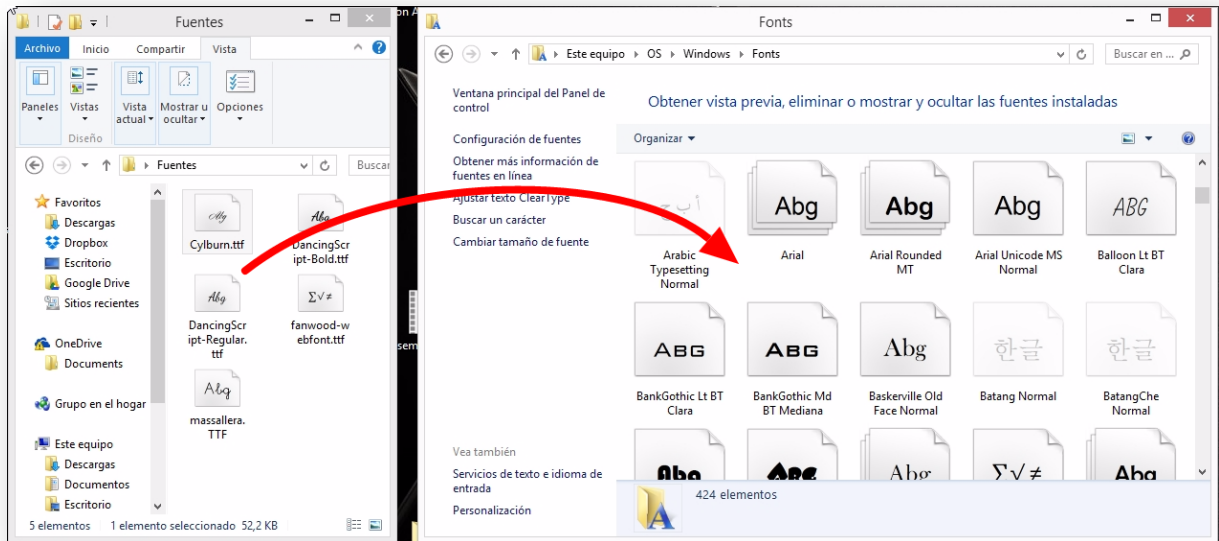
Fuentes

Archivo Inicio Compartir Vista

Paneles Vistas Vista actual Mostrar u ocultar Opciones

Diseño

Fuentes

Buscar

Favoritos
Descargas
Dropbox
Escritorio
Google Drive
Sitios recientes

OneDrive
Documents

Grupo en el hogar

Este equipo
Descargas
Documentos
Escritorio

Cylburn.ttf
DancingScript-Bold.ttf
DancingScript-Regular.ttf
fanwood-webfont.ttf
massallera.TTF

5 elementos 1 elemento seleccionado 52,2 KB

Fonts

Este equipo › OS › Windows › Fonts

Buscar en ...

Ventana principal del Panel de control

Configuración de fuentes

Obtener más información de fuentes en línea

Ajustar texto ClearType

Buscar un carácter

Cambiar tamaño de fuente

Vea también

Servicios de texto e idioma de entrada

Personalización

Obtener vista previa, eliminar o mostrar y ocultar las fuentes instaladas

Organizar

Abg Abg Abg ABG
ABG ABG Abg 한글 한글
Abg ABG Abg $\Sigma\sqrt{\neq}$ Abg

Arabic Typesetting Normal
Arial
Arial Rounded MT
Arial Unicode MS Normal
Balloon Lt BT Clara
BankGothic Lt BT Clara
BankGothic Md BT Mediana
Baskerville Old Face Normal
Batang Normal
BatangChe Normal

424 elementos